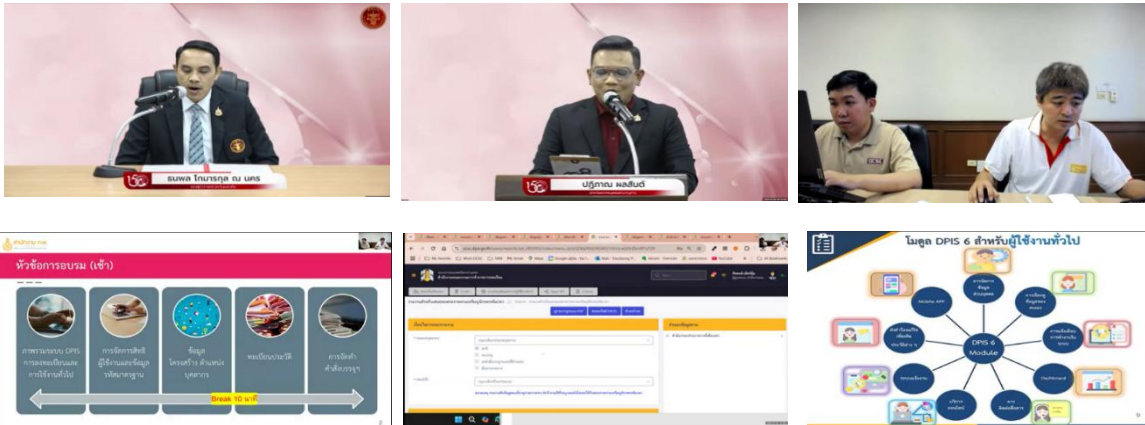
ธนพล โกมารกุล ณ นคร

ปฏิภาณ พลสันติ

หัวข้อการอบรม (เช้า)

ภาพรวมระบบ DPIS การลงทะเบียนและการใช้งานทั่วไป

การจัดการสิทธิ์ผู้ใช้งานและข้อมูลหลักมาตรฐาน

ข้อมูลโครงสร้าง ตำแหน่ง บุคลากร

ทะเบียนประวัติ

การจัดทำคำสั่งบรรจุฯ

Break 10 นาที

โมดูล DPIS 6 สำหรับผู้ใช้งานทั่วไป

DPIS 6 Module

Mobile APP